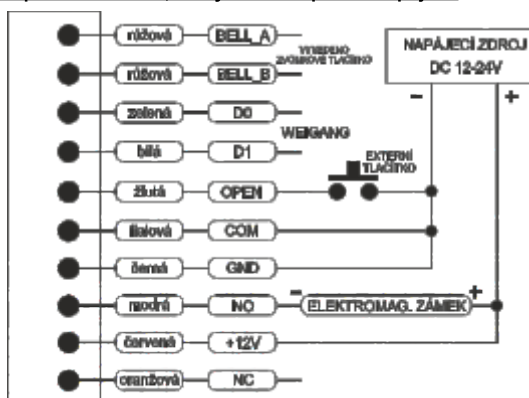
růžová BELL_A
růžová BELL_B
VYVEDENO ZVONKOVÉ TLAČÍTKO
NAPÁJECÍ ZDROJ DC 12-24V
−
+
zelená D0
WEIGANG
bílá D1
EXTERNÍ TLAČÍTKO
žlutá OPEN
fialová COM
černá GND
modrá NO
−
ELEKTROMAG. ZÁMEK
+
červená +12V
oranžová NC